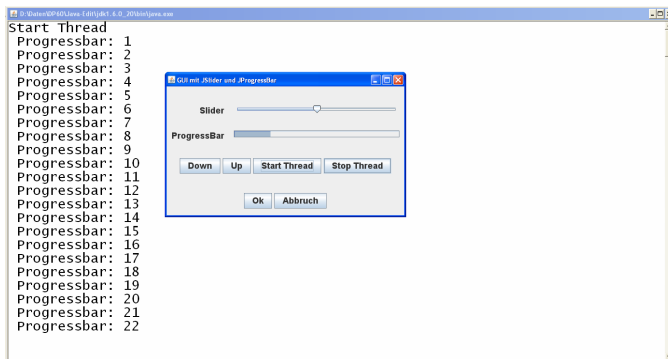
D:\Daten\DP40\Java-Edit\jdk1.6.0_20\bin\java.exe

Start Thread
Progressbar: 1
Progressbar: 2
Progressbar: 3
Progressbar: 4
Progressbar: 5
Progressbar: 6
Progressbar: 7
Progressbar: 8
Progressbar: 9
Progressbar: 10
Progressbar: 11
Progressbar: 12
Progressbar: 13
Progressbar: 14
Progressbar: 15
Progressbar: 16
Progressbar: 17
Progressbar: 18
Progressbar: 19
Progressbar: 20
Progressbar: 21
Progressbar: 22

GUI mit JSlider und JProgressBar

Slider

ProgressBar

Down Up Start Thread Stop Thread

Ok Abbruch